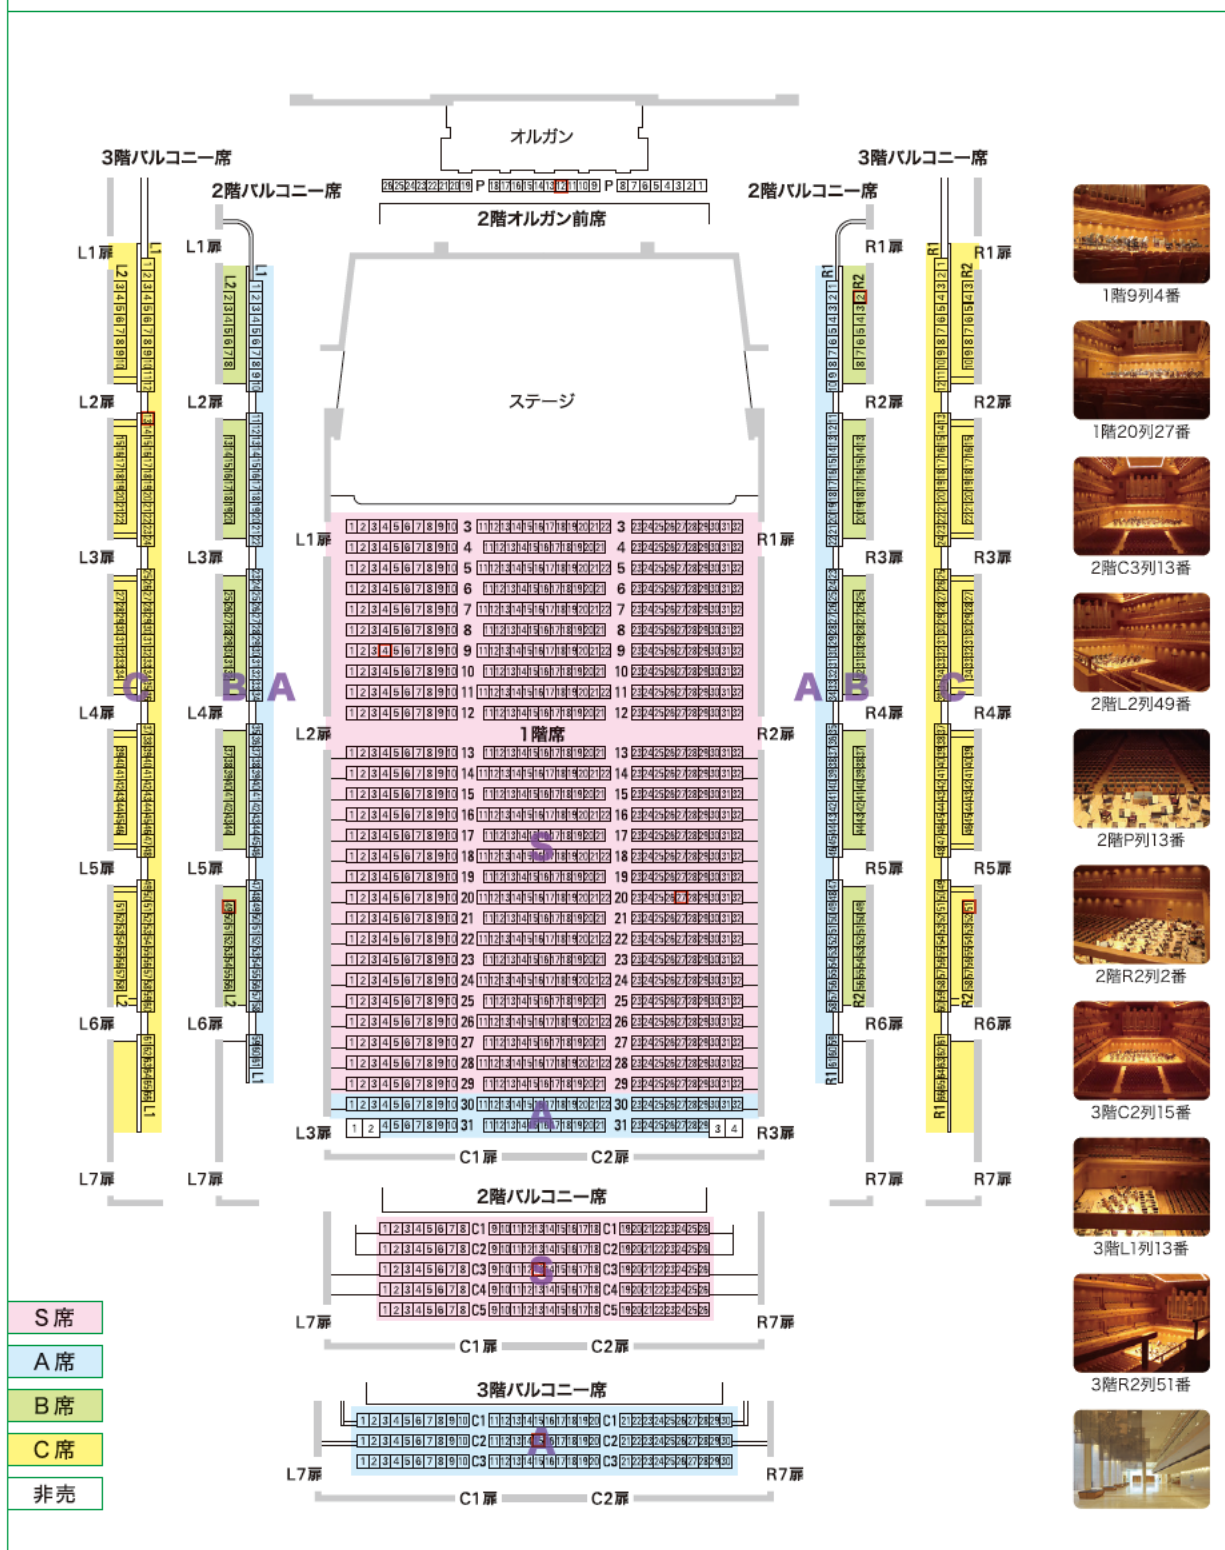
オルガン

3階バルコニー席

3階バルコニー席

2階バルコニー席

2階バルコニー席

2階オルガン前席

ステージ

1階席

L1扉 L2扉 L3扉 L4扉 L5扉 L6扉 L7扉

R1扉 R2扉 R3扉 R4扉 R5扉 R6扉 R7扉

C1扉 C2扉

C A B A B C

S

A

2階バルコニー席

S

3階バルコニー席

A

S席

A席

B席

C席

非売

1階9列4番

1階20列27番

2階C3列13番

2階L2列49番

2階P列13番

2階R2列2番

3階C2列15番

3階L1列13番

3階R2列51番